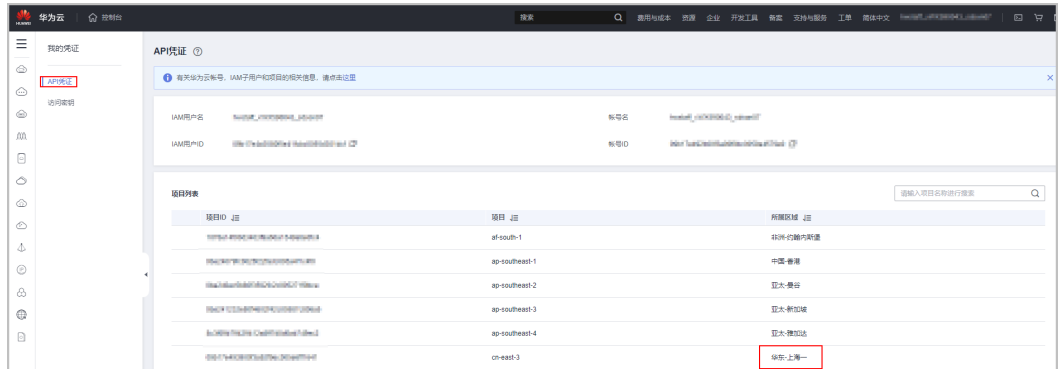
HUAWEI 华为云 | 控制台

搜索 费用与成本 资源 企业 开发工具 备案 支持与服务 工单 简体中文 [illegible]

我的凭证

API凭证

访问密钥

API凭证 ⓘ

有关华为云帐号，IAM子用户和项目的相关信息，请点击这里

IAM用户名 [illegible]

IAM用户ID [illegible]

帐号名 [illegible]

帐号ID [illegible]

项目列表

请输入项目名称进行搜索

| 项目ID | 项目 | 所属区域 |
|---|---|---|
| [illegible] | af-south-1 | 非洲-约翰内斯堡 |
| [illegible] | ap-southeast-1 | 中国-香港 |
| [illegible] | ap-southeast-2 | 亚太-曼谷 |
| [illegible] | ap-southeast-3 | 亚太-新加坡 |
| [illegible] | ap-southeast-4 | 亚太-雅加达 |
| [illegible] | cn-east-3 | 华东-上海一 |